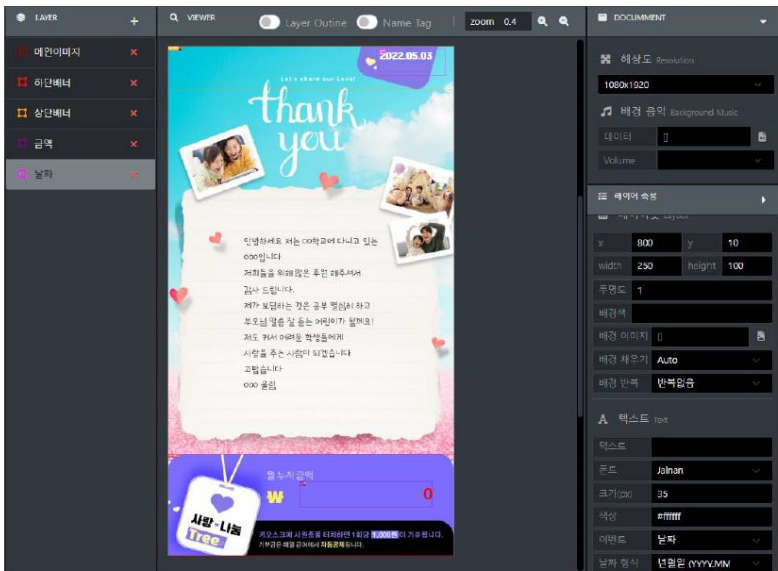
LAYER
+
메인이미지
×
하단배너
×
상단배너
×
금액
×
날짜
×

VIEWER
Layer Outline
Name Tag
zoom 0.4

DOCUMMENT

해상도 Resolution
1080x1920
배경 음악 Background Music
데이터
Volume

레이어 속성

x 800 y 10
width 250 height 100
투명도 1
배경색
배경 이미지
배경 채우기 Auto
배경 반복 반복없음

텍스트 Text
텍스트
폰트 Jalnan
크기(px) 35
색상 #ffffff
이벤트 날짜
날짜 형식 년월일 (YYYY.MM

2022.05.03
Let's share our Love!
thank you

안녕하세요 저는 00학교에 다니고 있는
000입니다
저희들을 위해 많은 후원 해주셔서
감사 드립니다.
제가 보답하는 것은 공부 열심히 하고
부모님 말씀 잘 듣는 어린이가 될께요!
저도 커서 어려운 학생들에게
사랑을 주는 사람이 되겠습니다
고맙습니다
000 올림

월 누적 금액
₩
0
사랑나눔 Tree
키오스크에 사원증을 터치하면 1회당 1,000원이 기부됩니다.
기부금은 매월 급여에서 자동공제됩니다.